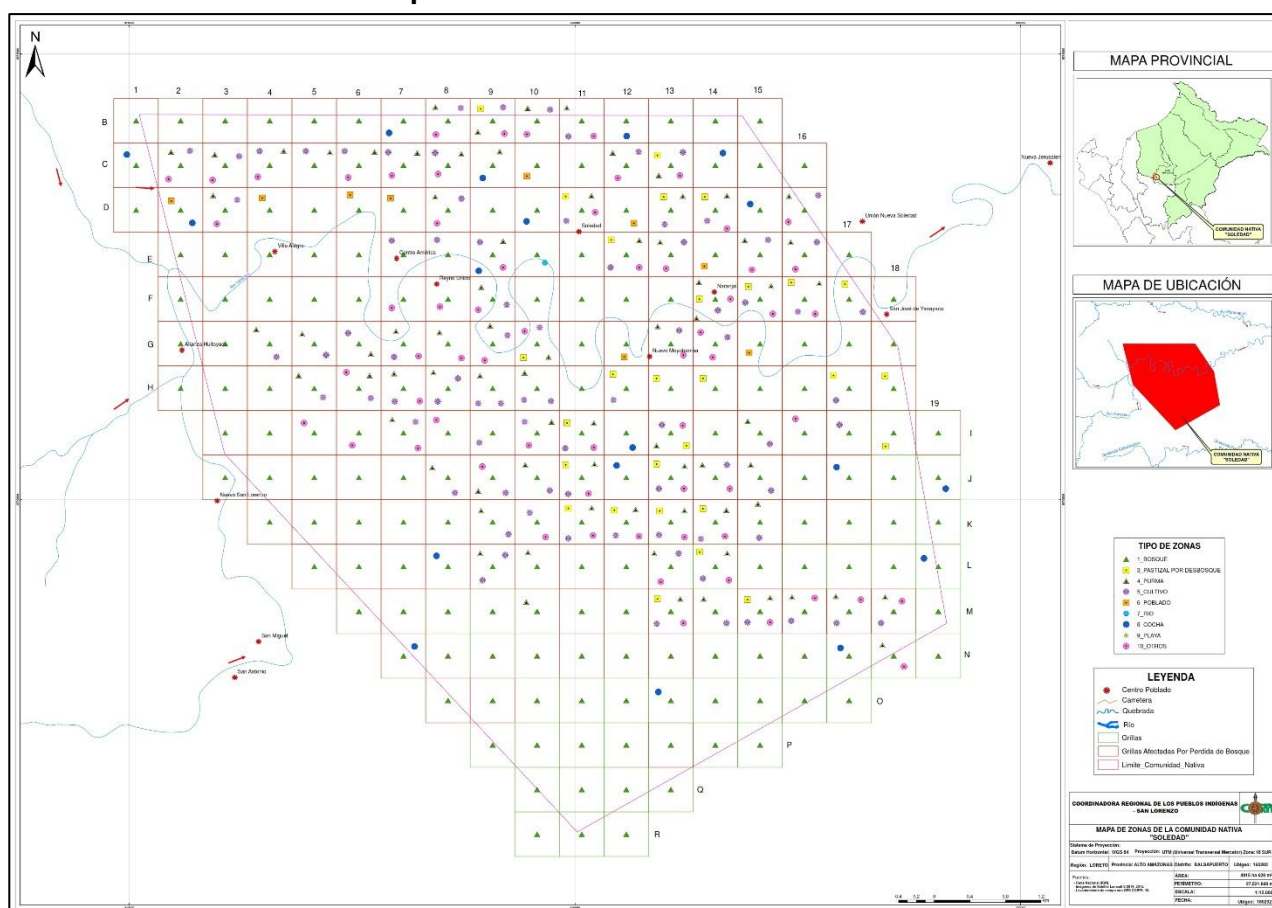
N

1 2 3 4 5 6 7 8 9 10 11 12 13 14 15 16 17 18 19

B
C
D
E
F
G
H
I
J
K
L
M
N
O
P
Q
R

Nuevo Jerusalén
Unión Nueva Soledad
Soledad
Villa Alegre
Centro América
Reyno Unido
Naranjo
San José de Yanayacu
Alianza Huitoyacu
Nueva Moyobamba
Nueva San Lorenzo
San Miguel
San Antonio

MAPA PROVINCIAL
COMUNIDAD NATIVA "SOLEDAD"

MAPA DE UBICACIÓN
COMUNIDAD NATIVA "SOLEDAD"

TIPO DE ZONAS
1_BOSQUE
3_PASTIZAL POR DESBOSQUE
4_PURMA
5_CULTIVO
6_POBLADO
7_RIO
8_COCHA
9_PLAYA
10_OTROS

LEYENDA
Centro Poblado
Carretera
Quebrada
Rio
Grillas
Grillas Afectadas Por Perdida de Bosque
Limite_Comunidad_Nativa

COORDINADORA REGIONAL DE LOS PUEBLOS INDIGENAS - SAN LORENZO

MAPA DE ZONAS DE LA COMUNIDAD NATIVA "SOLEDAD"

Sistema de Proyección:
Datum Horizontal: WGS 84 Proyección: UTM (Universal Transversal Mercator) Zona: 18 SUR
Región: LORETO Provincia: ALTO AMAZONAS Distrito: BALSAPUERTO Ubigeo: 160202
Fuentes:
ÁREA:
PERÍMETRO:
ESCALA:
FECHA: